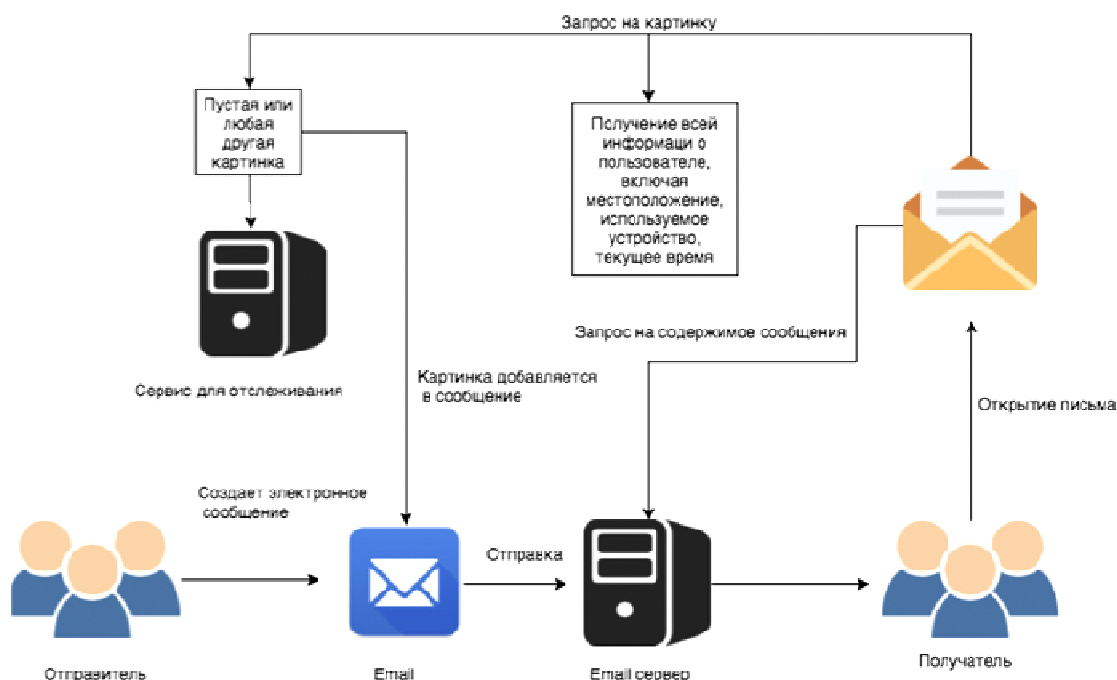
Запрос на картинку

Пустая или любая другая картинка

Получение всей информации о пользователе, включая местоположение, используемое устройство, текущее время

Сервис для отслеживания

Картинка добавляется в сообщение

Запрос на содержимое сообщения

Открытие письма

Создает электронное сообщение

Отправка

Отправитель

Email

Email сервер

Получатель